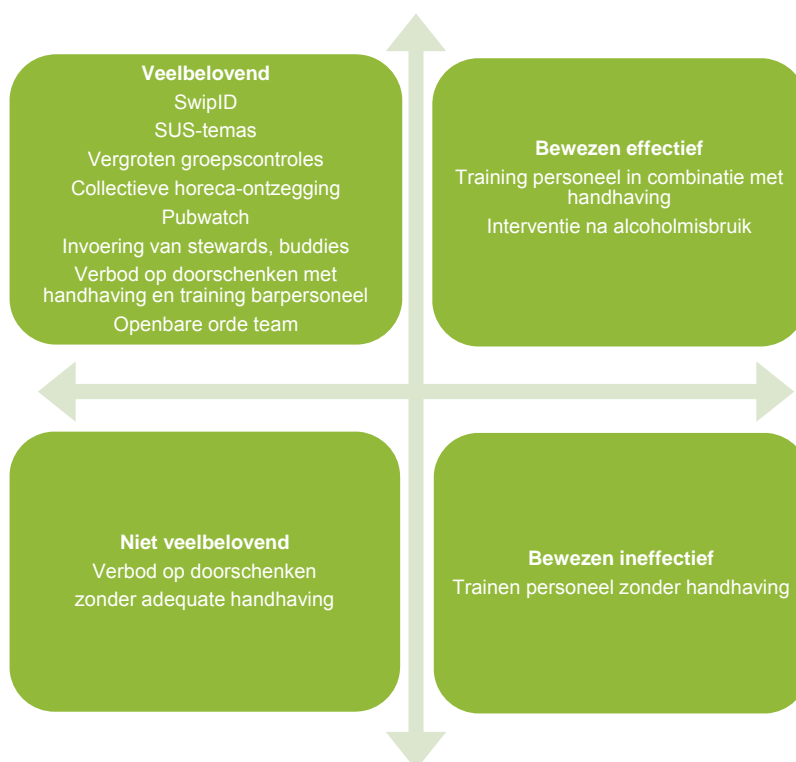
**Veelbelovend**
SwipID
SUS-temas
Vergroten groepscontroles
Collectieve horeca-ontzegging
Pubwatch
Invoering van stewards, buddies
Verbod op doorschenken met handhaving en training barpersoneel
Openbare orde team

**Bewezen effectief**
Training personeel in combinatie met handhaving
Interventie na alcoholmisbruik

**Niet veelbelovend**
Verbod op doorschenken zonder adequate handhaving

**Bewezen ineffectief**
Trainen personeel zonder handhaving